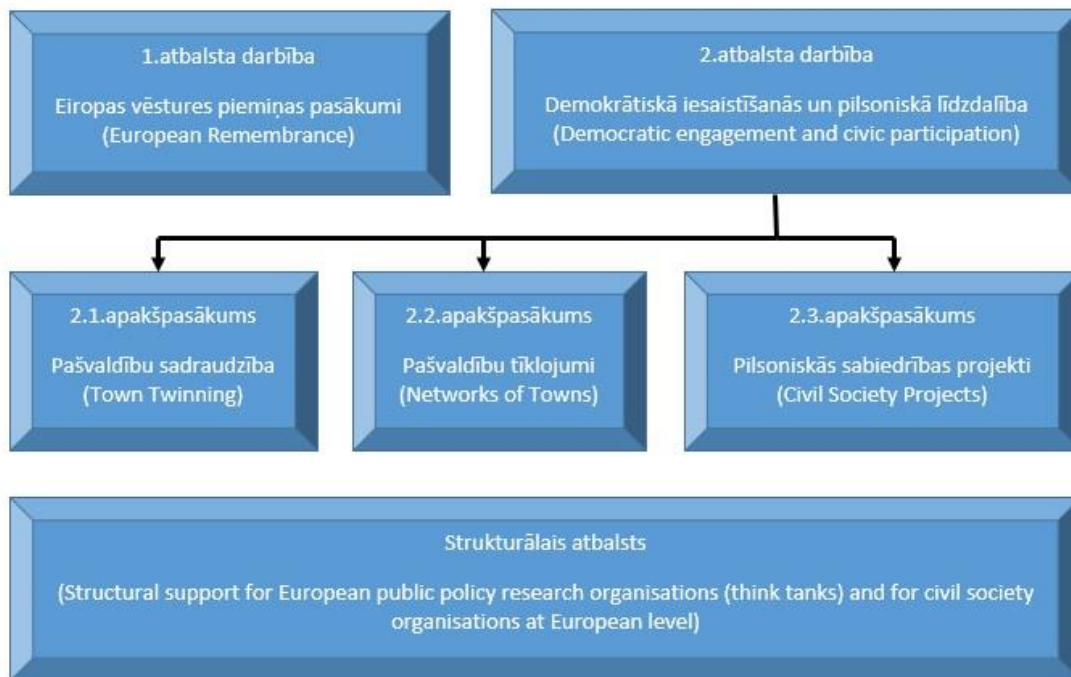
1.atbalsta darbība

Eiropas vēstures piemiņas pasākumi (European Remembrance)

2.atbalsta darbība

Demokrātiskā iesaistīšanās un pilsoniskā līdzdalība (Democratic engagement and civic participation)

2.1.apakšpasākums

Pašvaldību sadraudzība (Town Twinning)

2.2.apakšpasākums

Pašvaldību tīklojumi (Networks of Towns)

2.3.apakšpasākums

Pilsoniskās sabiedrības projekti (Civil Society Projects)

Strukturālais atbalsts

(Structural support for European public policy research organisations (think tanks) and for civil society organisations at European level)